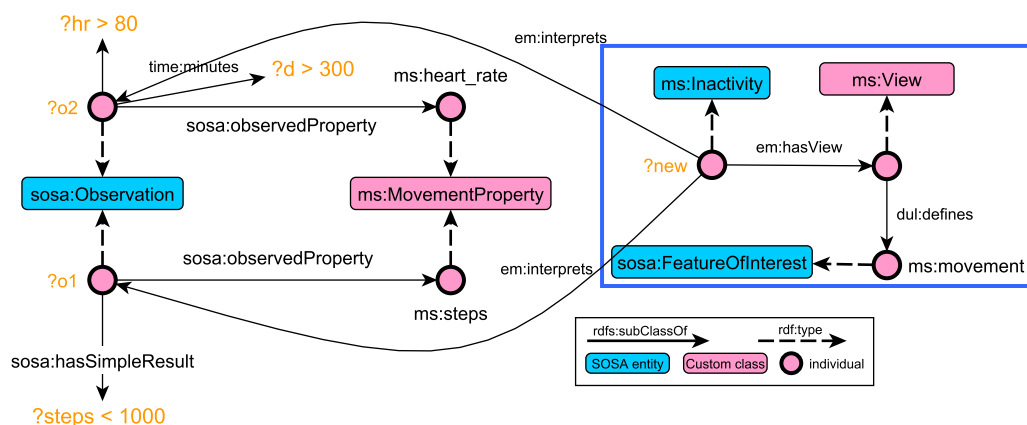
?hr > 80

time:minutes

?d > 300

ms:heart_rate

em:interprets

ms:Inactivity

ms:View

?o2

sosa:observedProperty

em:hasView

?new

sosa:Observation

ms:MovementProperty

dul:defines

sosa:observedProperty

em:interprets

sosa:FeatureOfInterest

ms:movement

?o1

ms:steps

rdfs:subClassOf

rdf:type

sosa:hasSimpleResult

SOSA entity

Custom class

individual

?steps < 1000